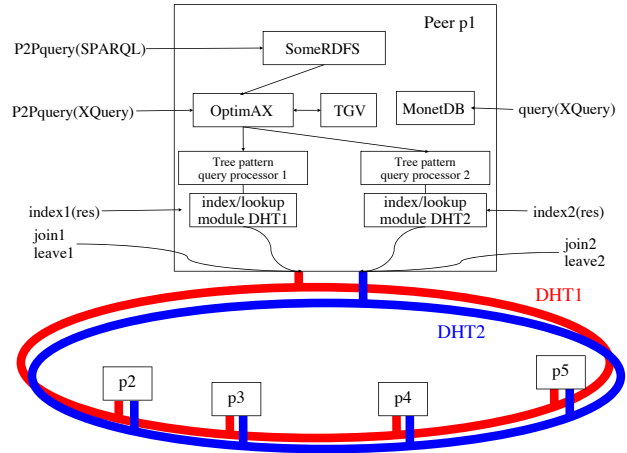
Peer p1

P2Pquery(SPARQL)

SomeRDFS

P2Pquery(XQuery)

OptimAX

TGV

MonetDB

query(XQuery)

Tree pattern query processor 1

Tree pattern query processor 2

index1(res)

index/lookup module DHT1

index/lookup module DHT2

index2(res)

join1
leave1

join2
leave2

DHT1

DHT2

p2

p3

p4

p5